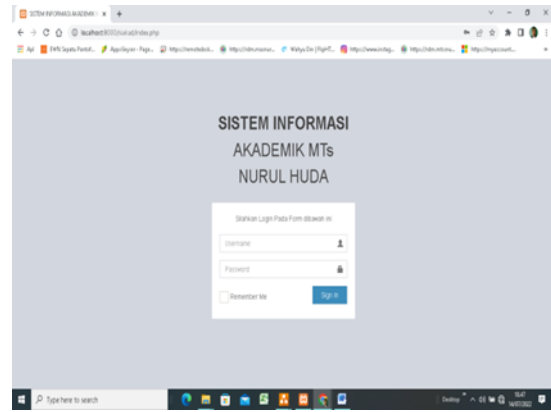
SISTEM INFORMASI AKADEMIK | ×  +

localhost:8000/coba/index.php

SISTEM INFORMASI
AKADEMIK MTs
NURUL HUDA

Silahkan Login Pada Form dibawah ini

Username

Password

Remember Me

Sign In

Type here to search

Desktop

16:47
14/07/2022